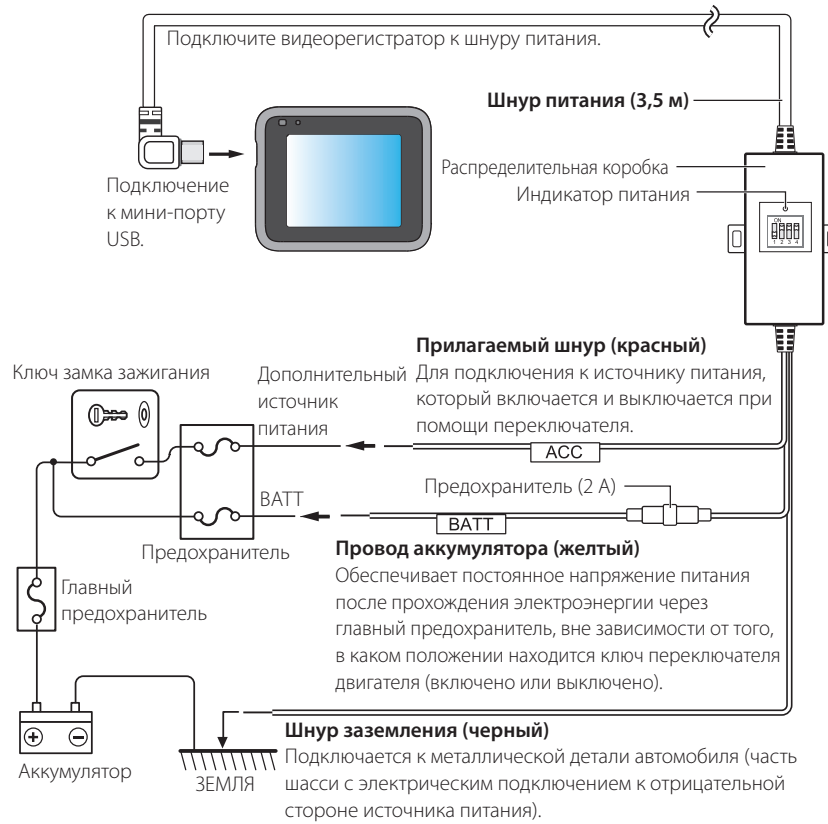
Подключите видеорегистратор к шнуру питания.

Шнур питания (3,5 м)

Распределительная коробка

Индикатор питания

ON
1 2 3 4

Подключение к мини-порту USB.

Прилагаемый шнур (красный)
Для подключения к источнику питания, который включается и выключается при помощи переключателя.

Ключ замка зажигания

Дополнительный источник питания

ACC

BATT

Предохранитель (2 A)

BATT

Предохранитель

Провод аккумулятора (желтый)
Обеспечивает постоянное напряжение питания после прохождения электроэнергии через главный предохранитель, вне зависимости от того, в каком положении находится ключ переключателя двигателя (включено или выключено).

Главный предохранитель

Шнур заземления (черный)
Подключается к металлической детали автомобиля (часть шасси с электрическим подключением к отрицательной стороне источника питания).

Аккумулятор

ЗЕМЛЯ